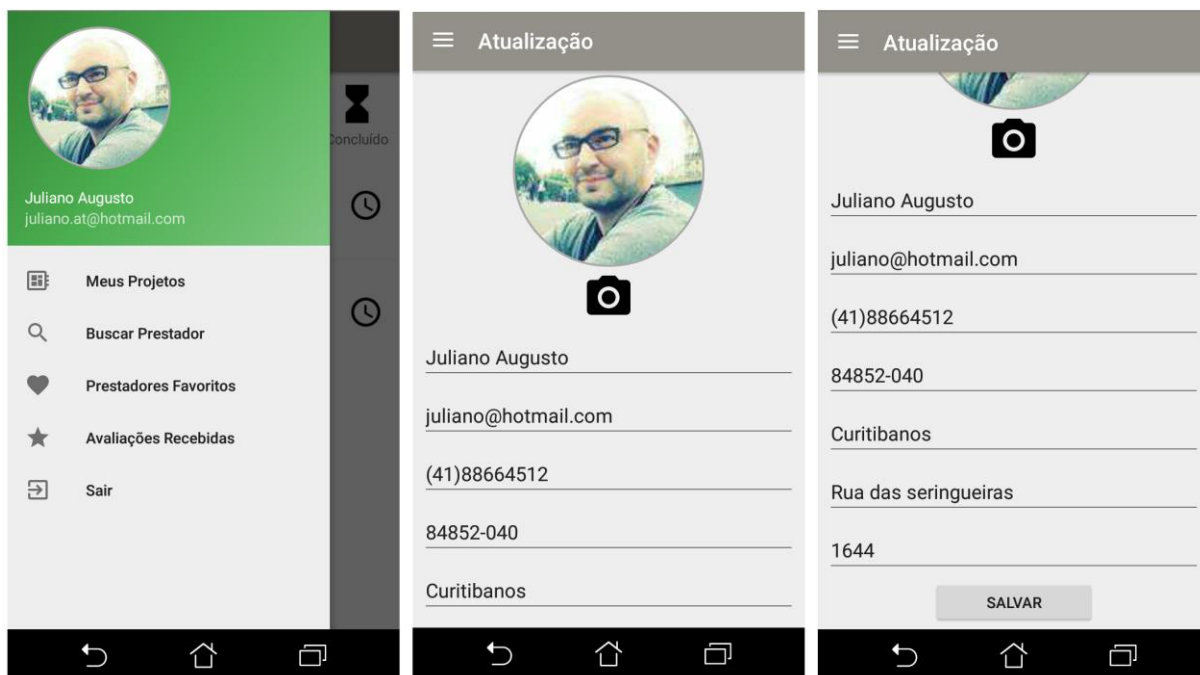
Juliano Augusto
juliano.at@hotmail.com

Concluído

Meus Projetos

Buscar Prestador

Prestadores Favoritos

Avaliações Recebidas

Sair

Atualização

Juliano Augusto

juliano@hotmail.com

(41)88664512

84852-040

Curitibanos

Atualização

Juliano Augusto

juliano@hotmail.com

(41)88664512

84852-040

Curitibanos

Rua das seringueiras

1644

SALVAR